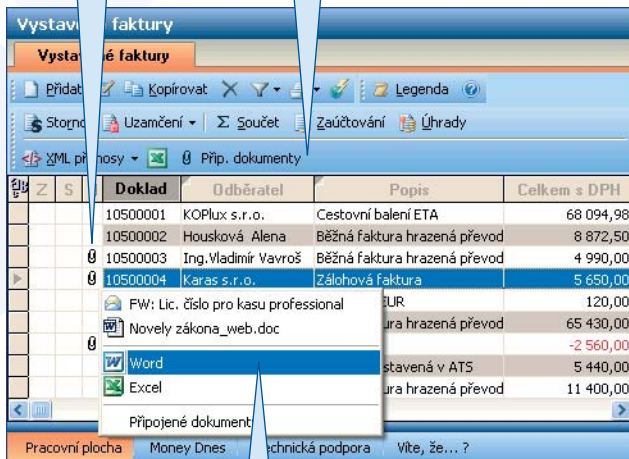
Vystav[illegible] faktury

Vystav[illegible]é faktury

Přidat | Kopírovat | Legenda

Storno | Uzamčení | Σ Součet | Zaúčtování | Úhrady

XML p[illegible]nosy | Přip. dokumenty

| Z | S | | Doklad | Odběratel | Popis | Celkem s DPH |
|---|---|---|---|---|---|---|
| | | | 10500001 | KOPlux s.r.o. | Cestovní balení ETA | 68 094,98 |
| | | | 10500002 | Housková Alena | Běžná faktura hrazená převod | 8 872,50 |
| | | | 10500003 | Ing.Vladimír Vavroš | Běžná faktura hrazená převod | 4 990,00 |
| | | | 10500004 | Karas s.r.o. | Zálohová faktura | 5 650,00 |
| | | | | | EUR | 120,00 |
| | | | | | ura hrazená převod | 65 430,00 |
| | | | | | | -2 560,00 |
| | | | | | stavená v ATS | 5 440,00 |
| | | | | | ura hrazená převod | 11 400,00 |

FW: Lic. číslo pro kasu professional
Novely zákona_web.doc
Word
Excel
Připojené dokument

Pracovní plocha | Money Dnes | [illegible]echnická podpora | Víte, že... ?